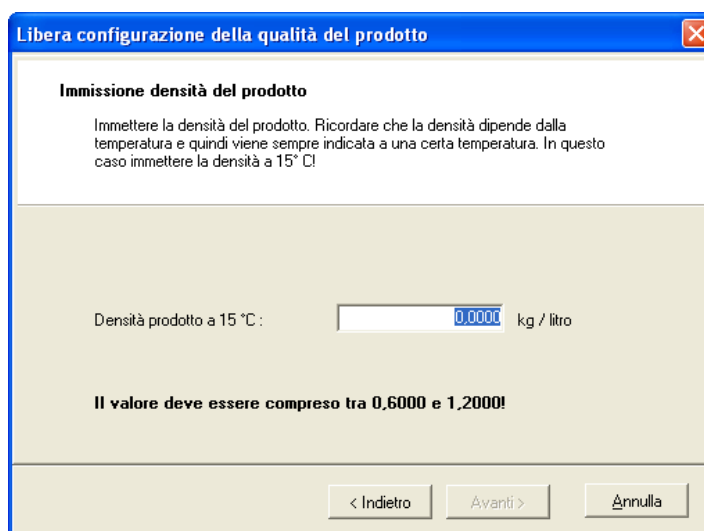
Libera configurazione della qualità del prodotto

Immissione densità del prodotto

Immettere la densità del prodotto. Ricordare che la densità dipende dalla temperatura e quindi viene sempre indicata a una certa temperatura. In questo caso immettere la densità a 15° C!

Densità prodotto a 15 °C : 0,0000 kg / litro

Il valore deve essere compreso tra 0,6000 e 1,2000!

< Indietro Avanti > Annulla